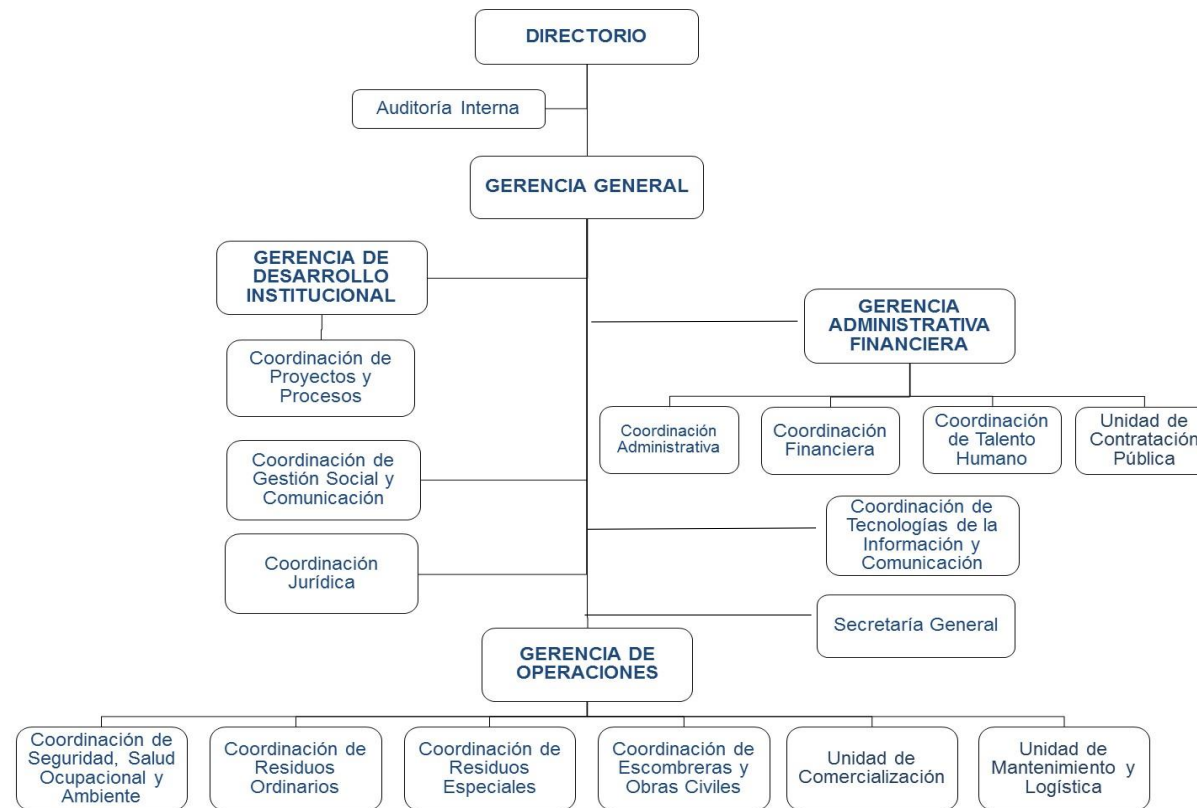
DIRECTORIO

Auditoría Interna

GERENCIA GENERAL

GERENCIA DE DESARROLLO INSTITUCIONAL

Coordinación de Proyectos y Procesos

GERENCIA ADMINISTRATIVA FINANCIERA

Coordinación Administrativa

Coordinación Financiera

Coordinación de Talento Humano

Unidad de Contratación Pública

Coordinación de Gestión Social y Comunicación

Coordinación de Tecnologías de la Información y Comunicación

Coordinación Jurídica

Secretaría General

GERENCIA DE OPERACIONES

Coordinación de Seguridad, Salud Ocupacional y Ambiente

Coordinación de Residuos Ordinarios

Coordinación de Residuos Especiales

Coordinación de Escombreras y Obras Civiles

Unidad de Comercialización

Unidad de Mantenimiento y Logística